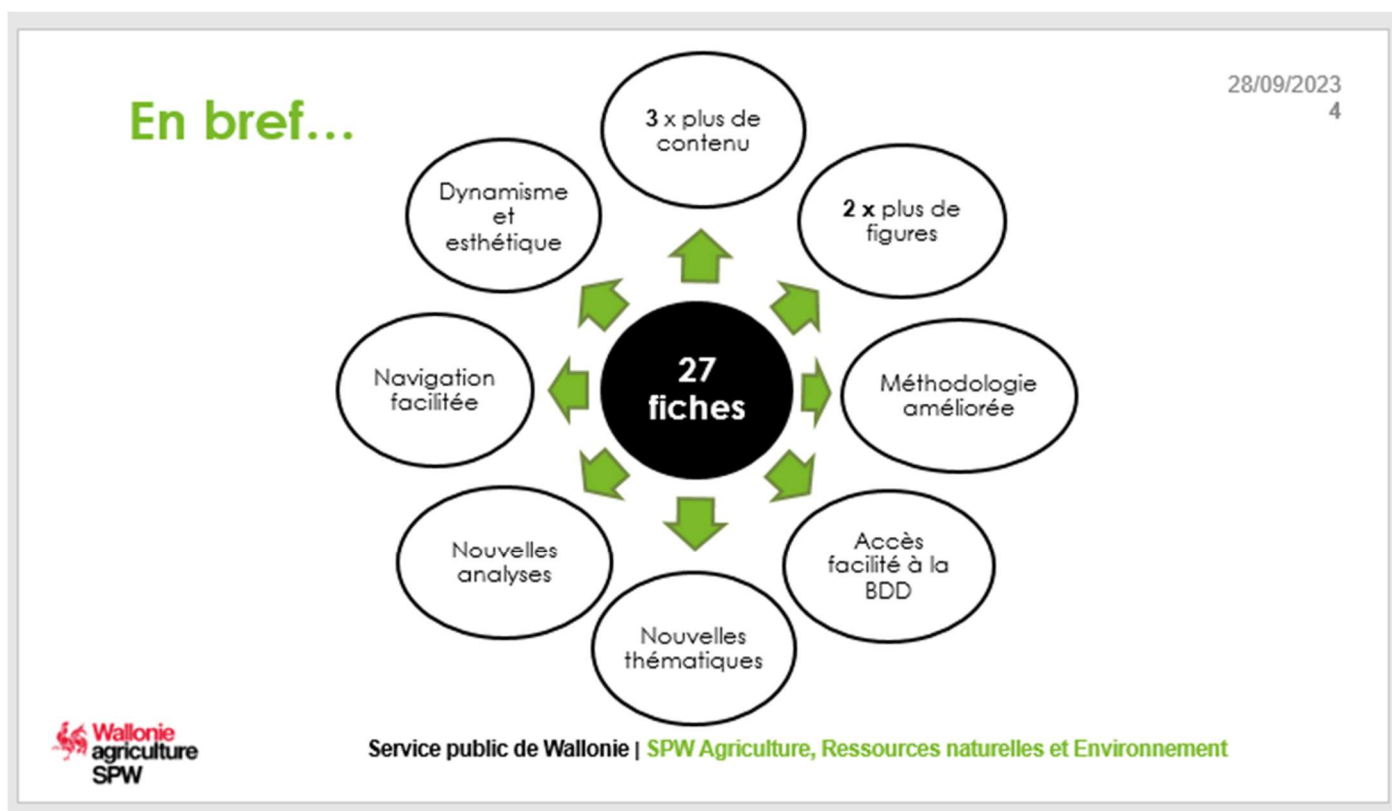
En bref…

28/09/2023
4

27 fiches

3 x plus de contenu

2 x plus de figures

Méthodologie améliorée

Accès facilité à la BDD

Nouvelles thématiques

Nouvelles analyses

Navigation facilitée

Dynamisme et esthétique

Wallonie agriculture SPW

Service public de Wallonie | SPW Agriculture, Ressources naturelles et Environnement